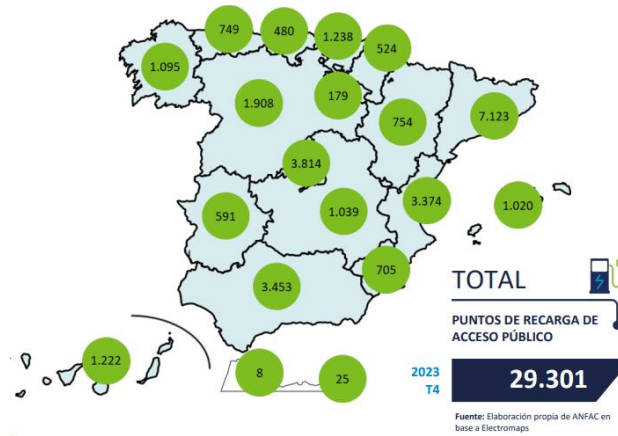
749
480
1.238
524
1.095
1.908
179
754
7.123
3.814
591
1.039
3.374
1.020
705
3.453
1.222
8
25

TOTAL

PUNTOS DE RECARGA DE ACCESO PÚBLICO

2023 T4

29.301

Fuente: Elaboración propia de ANFAC en base a Electromaps